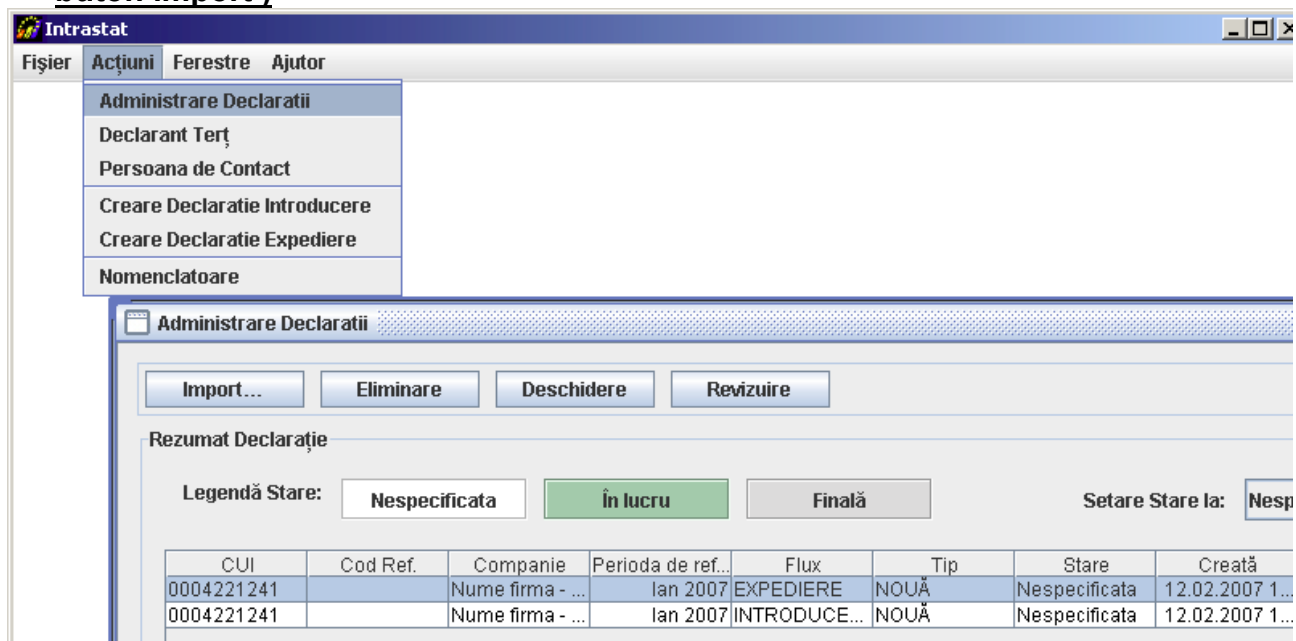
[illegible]

Intrastat

Fişier Acţiuni Ferestre Ajutor

Administrare Declaratii
Declarant Terţ
Persoana de Contact
Creare Declaratie Introducere
Creare Declaratie Expediere
Nomenclatoare

Administrare Declaratii

Import... Eliminare Deschidere Revizuire

Rezumat Declaraţie

Legendă Stare: Nespecificata În lucru Finală

Setare Stare la: Nesp

| CUI | Cod Ref. | Companie | Perioda de ref... | Flux | Tip | Stare | Creată |
|---|---|---|---|---|---|---|---|
| 0004221241 | | Nume firma - ... | Ian 2007 | EXPEDIERE | NOUĂ | Nespecificata | 12.02.2007 1... |
| 0004221241 | | Nume firma - ... | Ian 2007 | INTRODUCE... | NOUĂ | Nespecificata | 12.02.2007 1... |